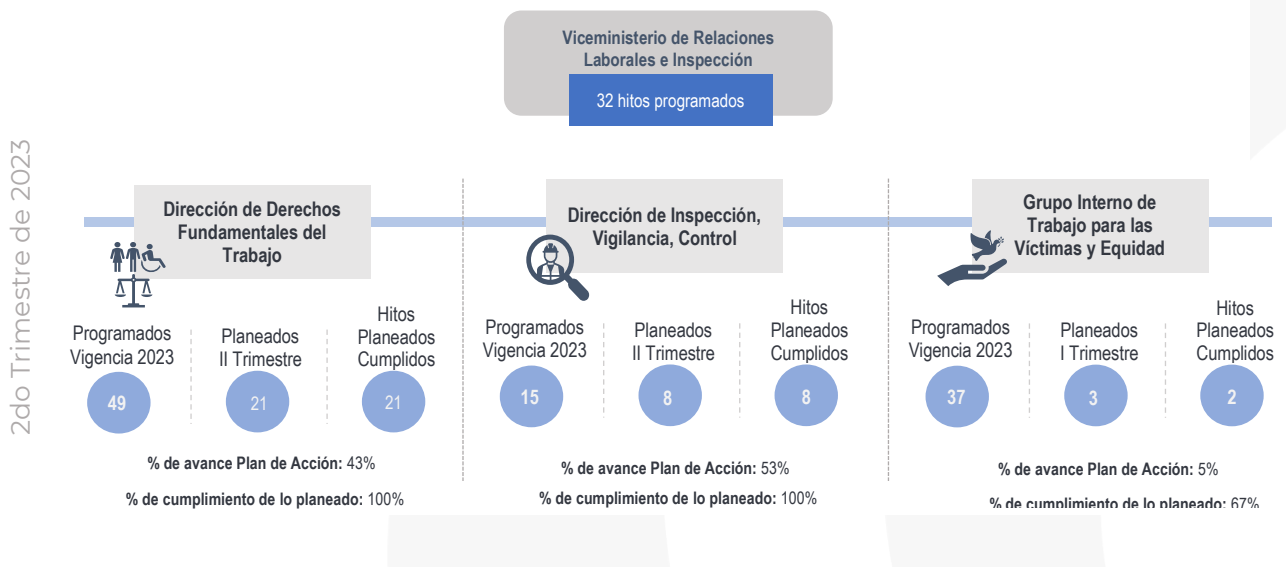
2do Trimestre de 2023

Viceministerio de Relaciones Laborales e Inspección

32 hitos programados

Dirección de Derechos Fundamentales del Trabajo

Programados Vigencia 2023
49

Planeados II Trimestre
21

Hitos Planeados Cumplidos
21

**% de avance Plan de Acción:** 43%

**% de cumplimiento de lo planeado:** 100%

Dirección de Inspección, Vigilancia, Control

Programados Vigencia 2023
15

Planeados II Trimestre
8

Hitos Planeados Cumplidos
8

**% de avance Plan de Acción:** 53%

**% de cumplimiento de lo planeado:** 100%

Grupo Interno de Trabajo para las Víctimas y Equidad

Programados Vigencia 2023
37

Planeados I Trimestre
3

Hitos Planeados Cumplidos
2

**% de avance Plan de Acción:** 5%

**% de cumplimiento de lo planeado:** 67%